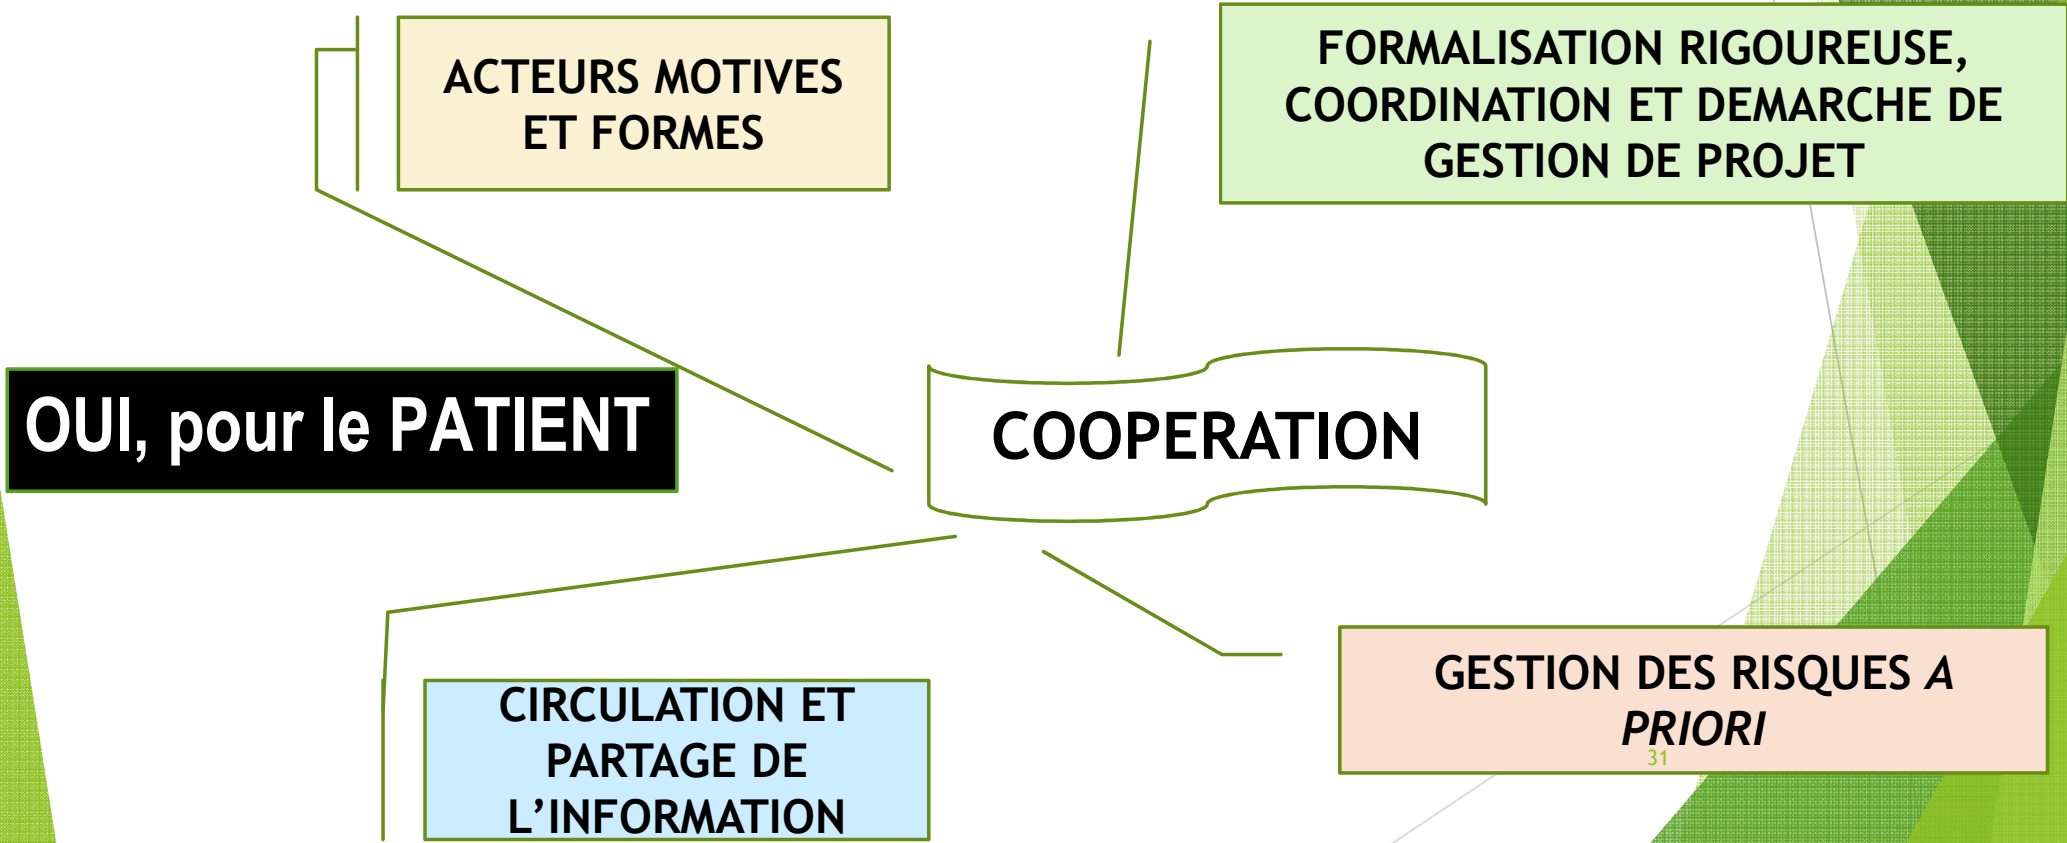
ACTEURS MOTIVES ET FORMES

FORMALISATION RIGOUREUSE, COORDINATION ET DEMARCHE DE GESTION DE PROJET

OUI, pour le PATIENT

COOPERATION

CIRCULATION ET PARTAGE DE L'INFORMATION

GESTION DES RISQUES *A PRIORI*

31